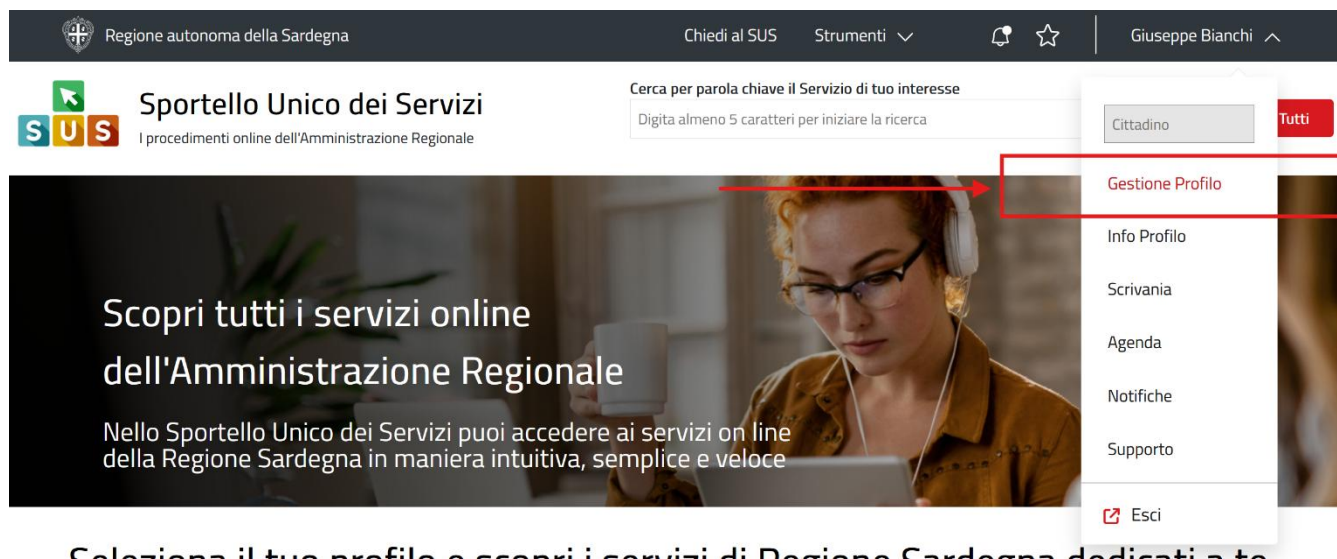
Regione autonoma della Sardegna

Chiedi al SUS

Strumenti

Giuseppe Bianchi

SUS

Sportello Unico dei Servizi

I procedimenti online dell'Amministrazione Regionale

Cerca per parola chiave il Servizio di tuo interesse

Digita almeno 5 caratteri per iniziare la ricerca

Tutti

Cittadino

Gestione Profilo

Info Profilo

Scrivania

Agenda

Notifiche

Supporto

Esci

Scopri tutti i servizi online dell'Amministrazione Regionale

Nello Sportello Unico dei Servizi puoi accedere ai servizi on line della Regione Sardegna in maniera intuitiva, semplice e veloce

Seleziona il tuo profilo e scopri i servizi di Regione Sardegna dedicati a te